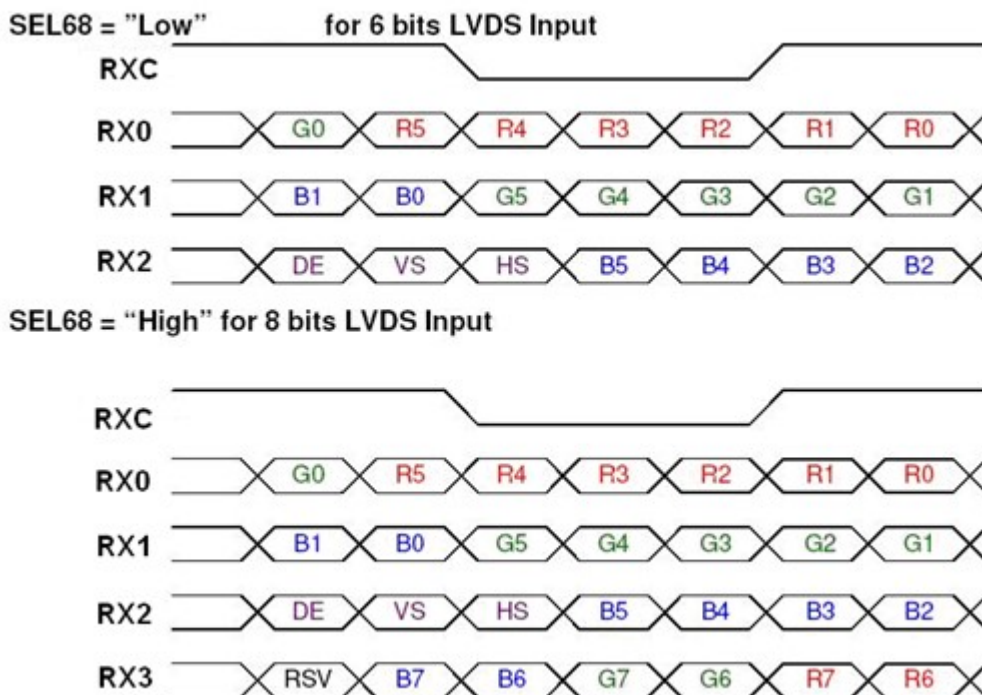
SEL68 = "Low" for 6 bits LVDS Input

RXC

RX0 G0 R5 R4 R3 R2 R1 R0

RX1 B1 B0 G5 G4 G3 G2 G1

RX2 DE VS HS B5 B4 B3 B2

SEL68 = "High" for 8 bits LVDS Input

RXC

RX0 G0 R5 R4 R3 R2 R1 R0

RX1 B1 B0 G5 G4 G3 G2 G1

RX2 DE VS HS B5 B4 B3 B2

RX3 RSV B7 B6 G7 G6 R7 R6